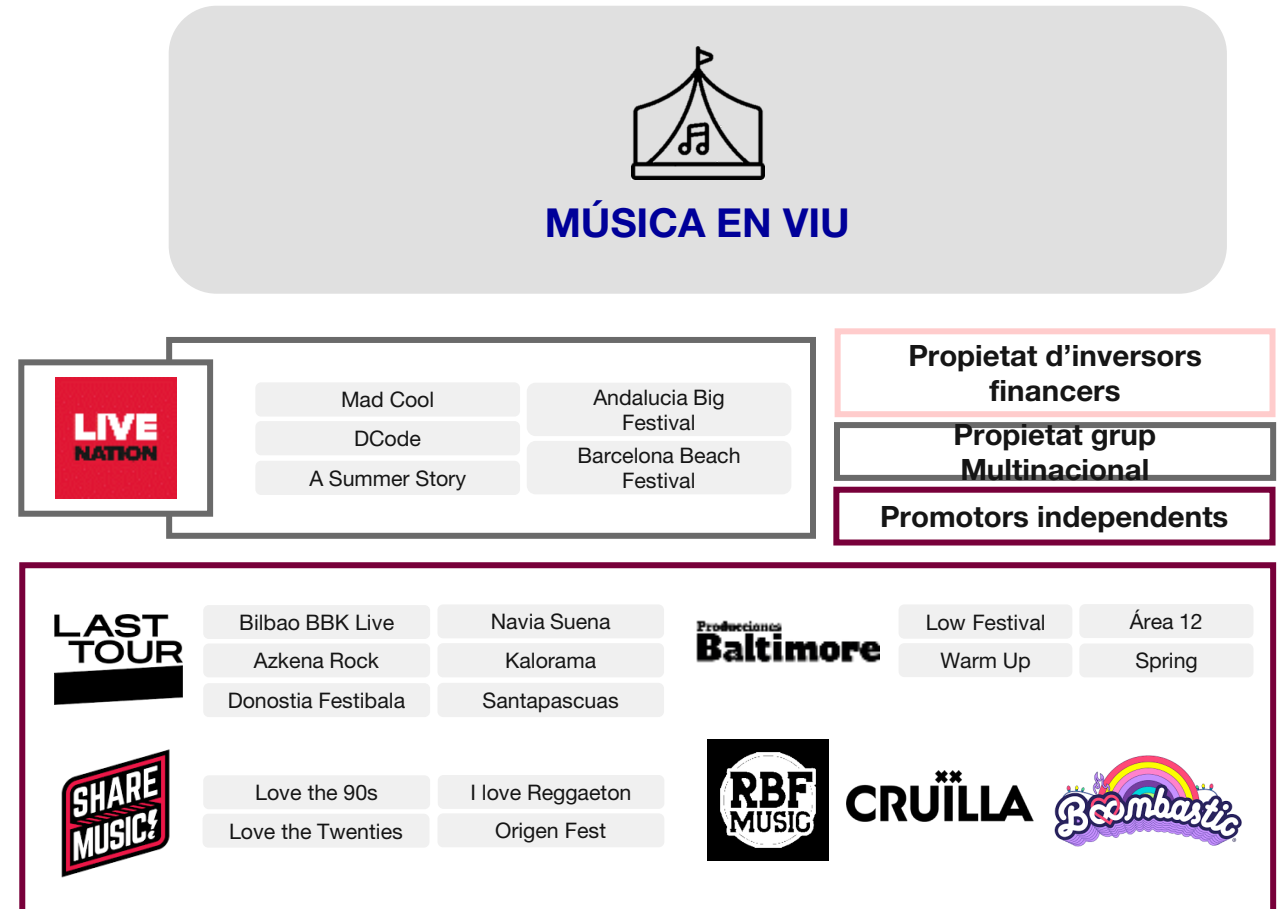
MÚSICA EN VIU

LIVE NATION

Mad Cool
DCode
A Summer Story

Andalucia Big Festival
Barcelona Beach Festival

Propietat d'inversors financers

Propietat grup Multinacional

Promotors independents

LAST TOUR

Bilbao BBK Live
Azkena Rock
Donostia Festibala

Navia Suena
Kalorama
Santapascuas

Producciones Baltimore

Low Festival
Warm Up

Área 12
Spring

SHARE MUSIC!

Love the 90s
Love the Twenties

I love Reggaeton
Origen Fest

RBF MUSIC

CRUÏLLA

Boombastic